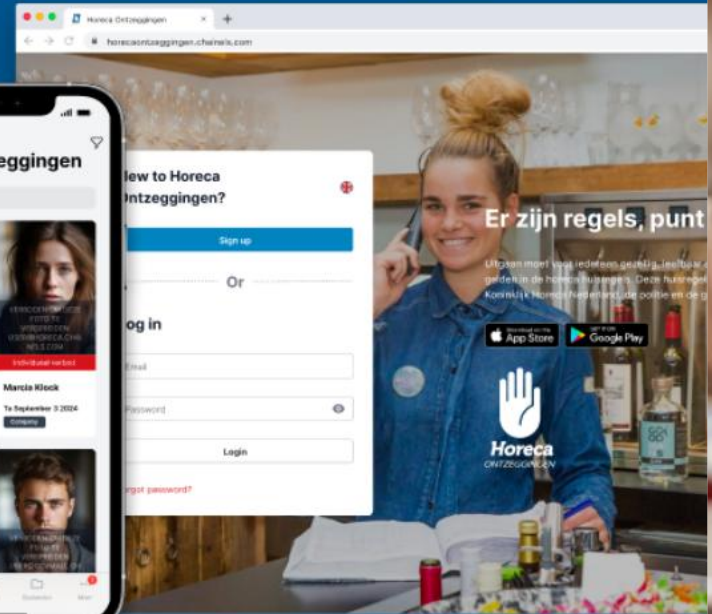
Horeca Ontzeggingen

horecaontzeggingen.chainels.com

eggingen

VERGOEDINGEN DEZE FOTO TE VERSPREIDEN USERHORECA.CHAINELS.COM

Individueel verbod

Marcia Klock

To September 3 2024

Company

VERGOEDINGEN DEZE FOTO TE VERSPREIDEN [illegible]

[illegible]

Meer

New to Horeca Ontzeggingen?

Sign up

Or

Log in

Email

Password

Login

Forgot password?

Er zijn regels, punt

Uitgaan moet voor iedereen gezellig, leefbaar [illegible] gelden in de horeca huisregels. Deze huisregel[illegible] Koninklijk Horeca Nederland, de politie en de g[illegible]

Download on the App Store

GET IT ON Google Play

Horeca
ONTZEGGINGEN